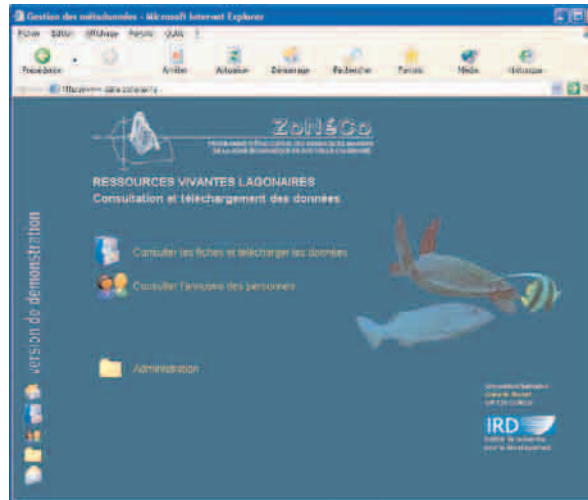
Gestion des métadonnées - Microsoft Internet Explorer

Fichier Edition Affichage Favoris Outils ?

Précédente Arrêter Actualiser Démarrage Rechercher Favoris Média Historique

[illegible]

ZoNéCo

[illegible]

RESSOURCES VIVANTES LAGONAIRES
Consultation et téléchargement des données

Consulter les fiches et télécharger les données

Consulter l'annuaire des personnes

Administration

version de démonstration

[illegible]

IRD
Institut de recherche pour le développement